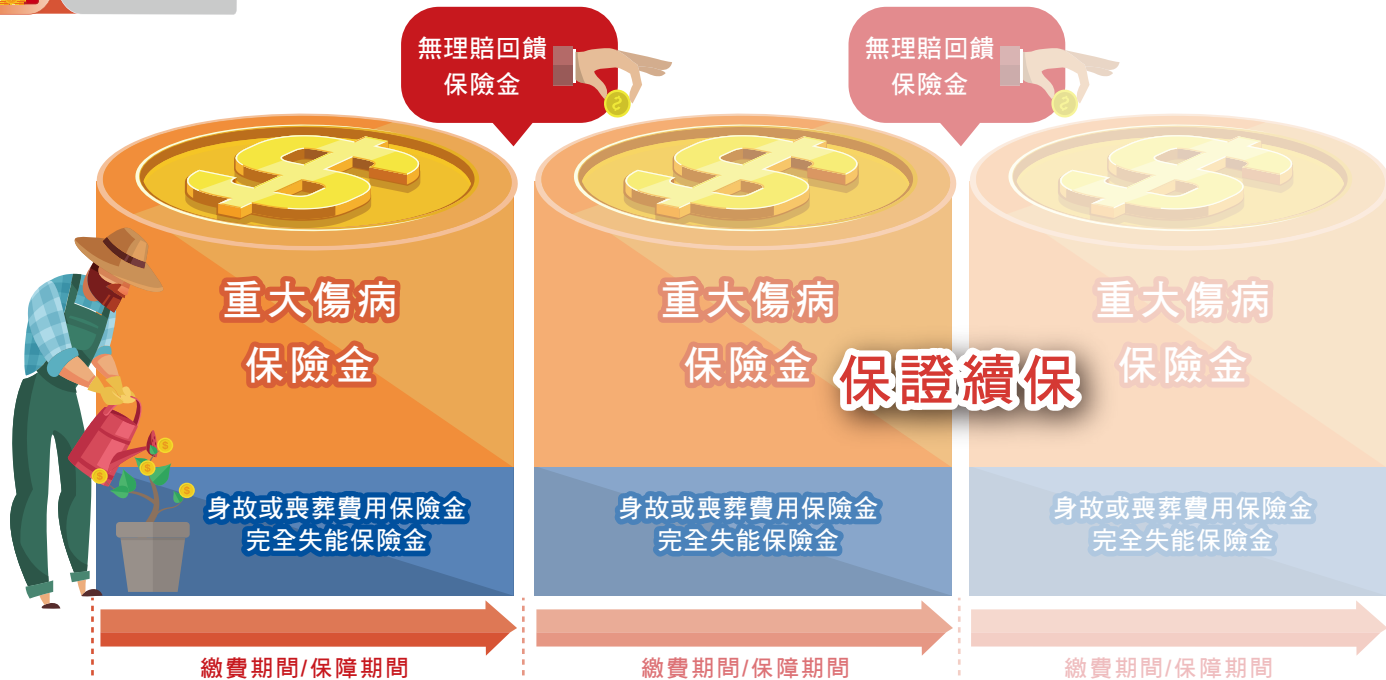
無理賠回饋
保險金

無理賠回饋
保險金

重大傷病
保險金

身故或喪葬費用保險金
完全失能保險金

繳費期間/保障期間

重大傷病
保險金

保證續保

身故或喪葬費用保險金
完全失能保險金

繳費期間/保障期間

重大傷病
保險金

身故或喪葬費用保險金
完全失能保險金

繳費期間/保障期間